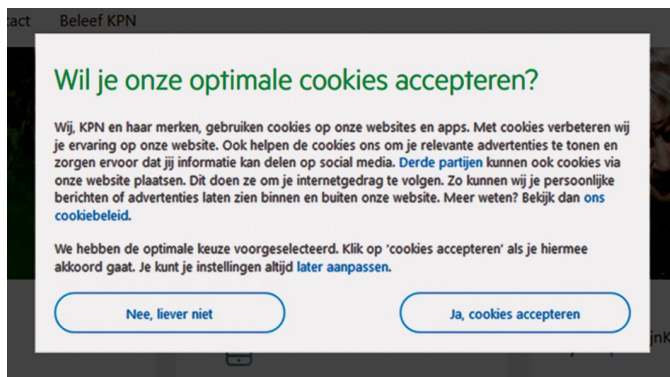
ıtact Beleef KPN

Wil je onze optimale cookies accepteren?

Wij, KPN en haar merken, gebruiken cookies op onze websites en apps. Met cookies verbeteren wij je ervaring op onze website. Ook helpen de cookies ons om je relevante advertenties te tonen en zorgen ervoor dat jij informatie kan delen op social media. Derde partijen kunnen ook cookies via onze website plaatsen. Dit doen ze om je internetgedrag te volgen. Zo kunnen wij je persoonlijke berichten of advertenties laten zien binnen en buiten onze website. Meer weten? Bekijk dan ons cookiebeleid.

We hebben de optimale keuze voorgeselecteerd. Klik op 'cookies accepteren' als je hiermee akkoord gaat. Je kunt je instellingen altijd later aanpassen.

Nee, liever niet

Ja, cookies accepteren

jnK